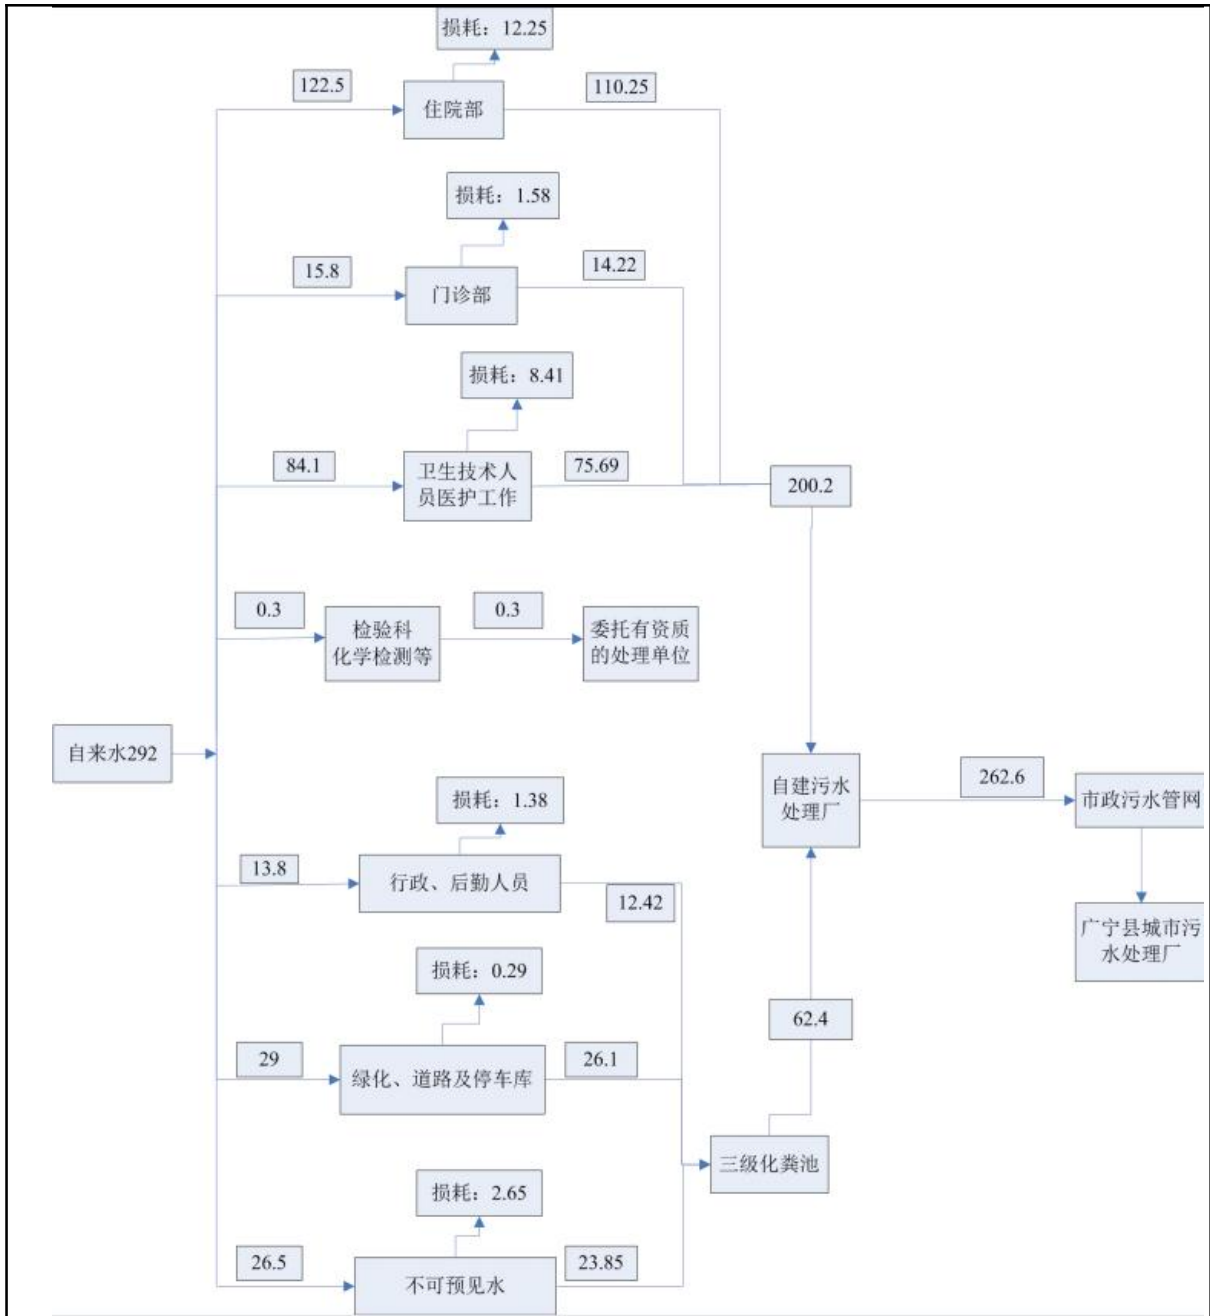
损耗：12.25

122.5

住院部

110.25

损耗：1.58

15.8

门诊部

14.22

损耗：8.41

84.1

卫生技术人员医护工作

75.69

200.2

0.3

检验科化学检测等

0.3

委托有资质的处理单位

自来水292

自建污水处理厂

262.6

市政污水管网

广宁县城市污水处理厂

损耗：1.38

13.8

行政、后勤人员

12.42

损耗：0.29

62.4

29

绿化、道路及停车库

26.1

三级化粪池

损耗：2.65

26.5

不可预见水

23.85